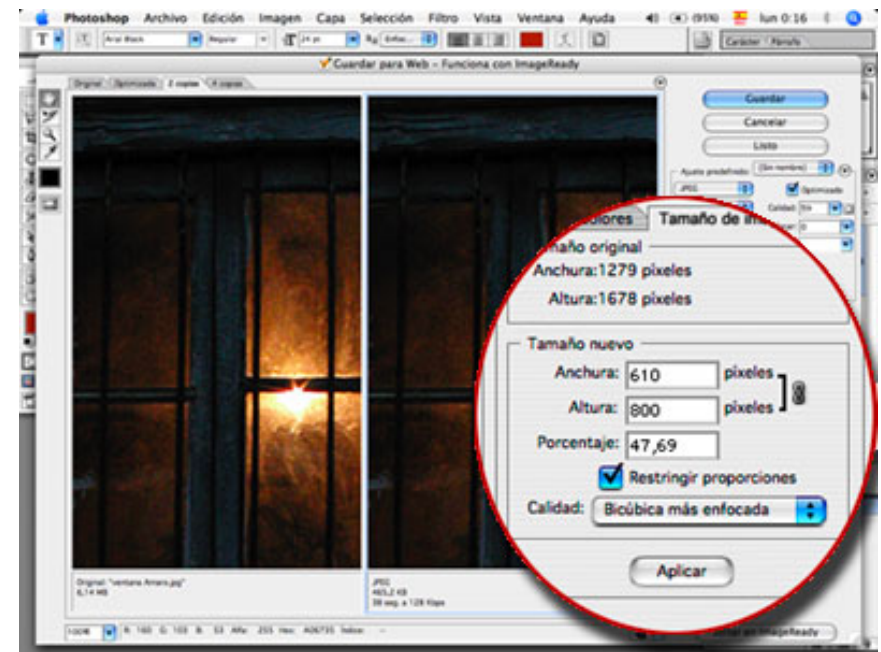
Photoshop Archivo Edición Imagen Capa Selección Filtro Vista Ventana Ayuda (95%) lun 0:16

Arial Black Regular 24 pt Enfat... Carácter Párrafo

Guardar para Web - Funciona con ImageReady

Original Optimizada 2 copias 4 copias

Guardar
Cancelar
Listo

Ajuste predefinido: [Sin nombre]
JPEG Optimizado
Calidad: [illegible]

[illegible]olores Tamaño de i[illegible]

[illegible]amaño original
Anchura:1279 pixeles
Altura:1678 pixeles

Tamaño nuevo
Anchura: 610 pixeles
Altura: 800 pixeles
Porcentaje: 47,69
Restringir proporciones
Calidad: Bicúbica más enfocada

Aplicar

Original: "ventana Amaro.jpg"
6,14 MB

JPEG
465,2 KB
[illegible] seg. a 128 Kbps

100% R: 160 G: 103 B: 53 Alfa: 255 Hex: A06735 Índice: --

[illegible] en ImageReady